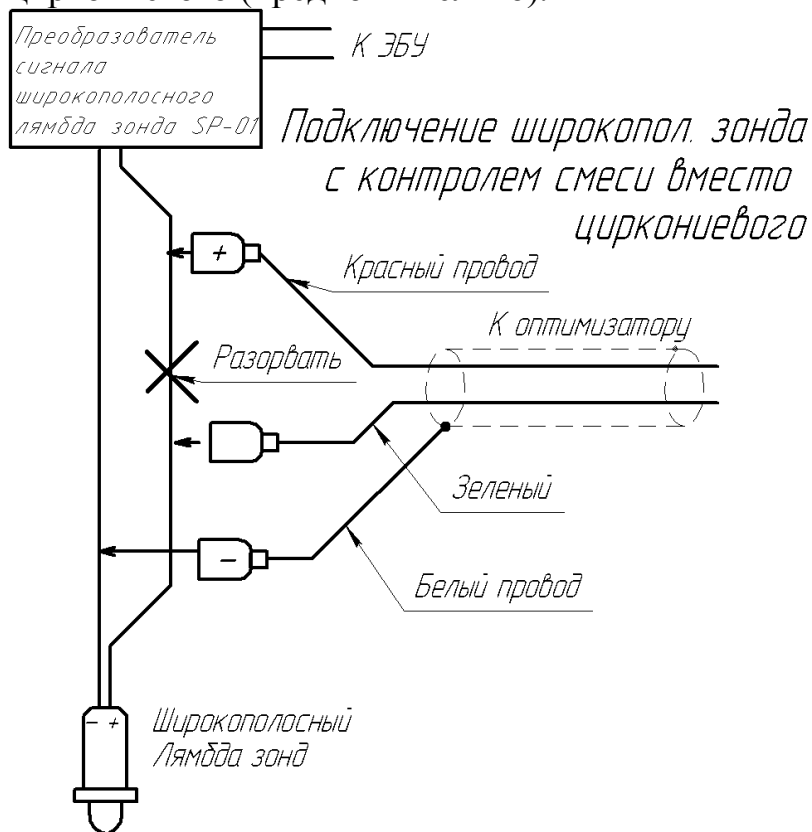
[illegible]

Преобразователь сигнала широкополосного лямбда зонда SP-01

К ЭБУ

Подключение широкопол. зонда с контролем смеси вместо циркониевого

+

Красный провод

К оптимизатору

Разорвать

Зеленый

−

Белый провод

− +

Широкополосный Лямбда зонд